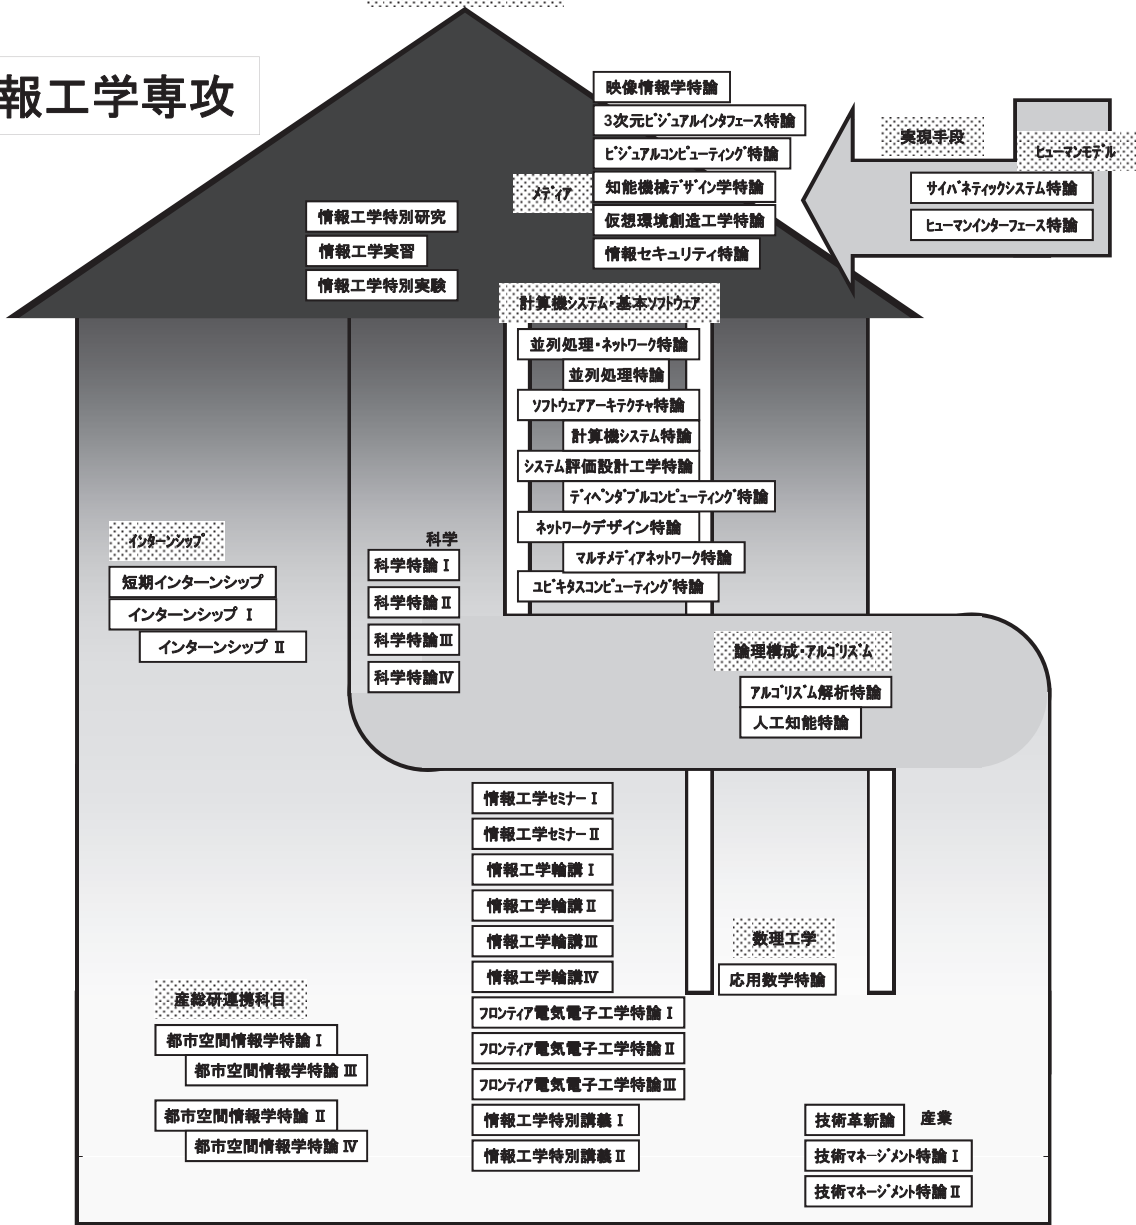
報工学専攻

映像情報学特論
3次元ビジュアルインタフェース特論
ビジュアルコンピューティング特論
メディア
知能機械デザイン学特論
仮想環境創造工学特論
情報セキュリティ特論

実現手段
ヒューマンモデル
サイバネティックシステム特論
ヒューマンインターフェース特論

情報工学特別研究
情報工学実習
情報工学特別実験

計算機システム・基本ソフトウェア
並列処理・ネットワーク特論
並列処理特論
ソフトウェアアーキテクチャ特論
計算機システム特論
システム評価設計工学特論
ディペンダブルコンピューティング特論
ネットワークデザイン特論
マルチメディアネットワーク特論
ユビキタスコンピューティング特論

インターンシップ
短期インターンシップ
インターンシップ Ⅰ
インターンシップ Ⅱ

科学
科学特論Ⅰ
科学特論Ⅱ
科学特論Ⅲ
科学特論Ⅳ

論理構成・アルゴリズム
アルゴリズム解析特論
人工知能特論

情報工学セミナーⅠ
情報工学セミナーⅡ
情報工学輪講Ⅰ
情報工学輪講Ⅱ
情報工学輪講Ⅲ
情報工学輪講Ⅳ
フロンティア電気電子工学特論Ⅰ
フロンティア電気電子工学特論Ⅱ
フロンティア電気電子工学特論Ⅲ
情報工学特別講義Ⅰ
情報工学特別講義Ⅱ

数理工学
応用数学特論

産総研連携科目
都市空間情報学特論Ⅰ
都市空間情報学特論 Ⅲ
都市空間情報学特論 Ⅱ
都市空間情報学特論 Ⅳ

技術革新論
産業
技術マネージメント特論Ⅰ
技術マネージメント特論Ⅱ